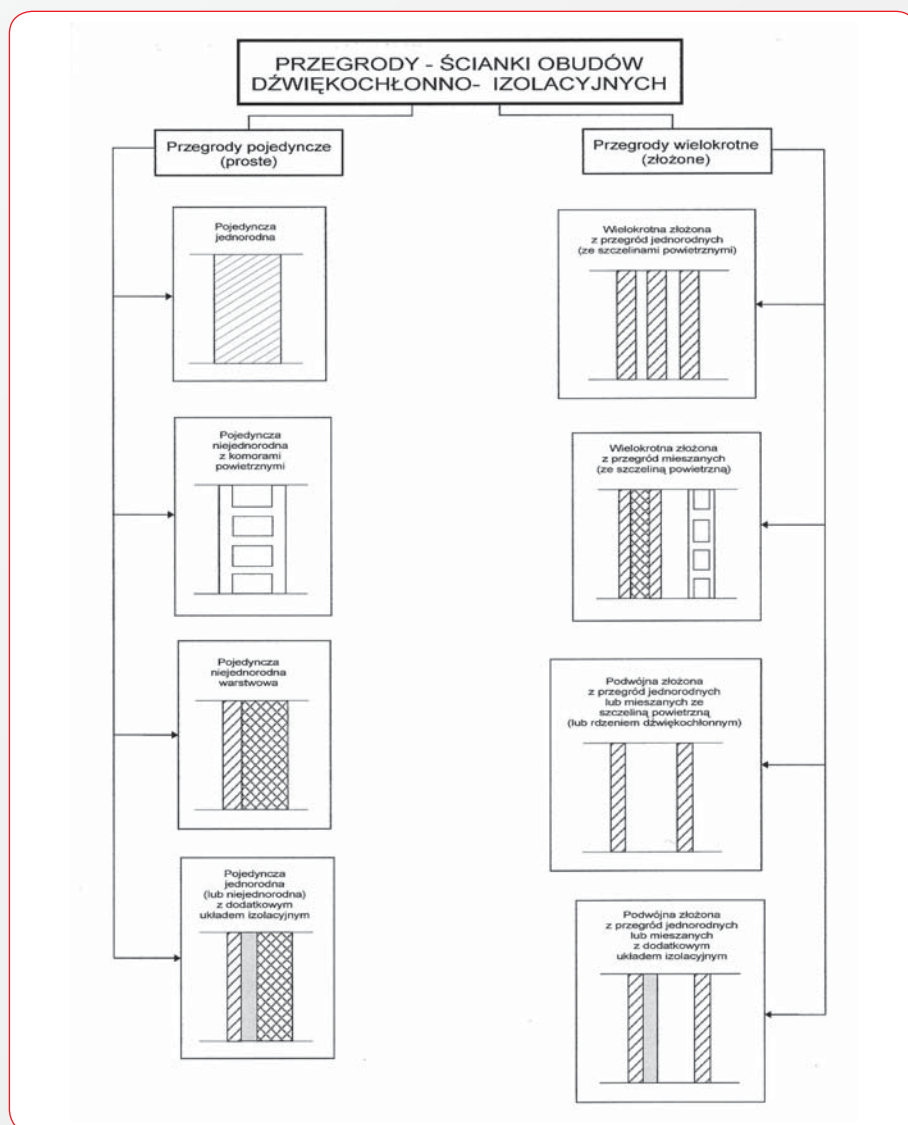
PRZEGRODY - ŚCIANKI OBUDÓW DŹWIĘKOCHŁONNO- IZOLACYJNYCH

Przegrody pojedyncze (proste)

Przegrody wielokrotne (złożone)

Pojedyncza jednorodna

Pojedyncza niejednorodna z komorami powietrznymi

Pojedyncza niejednorodna warstwowa

Pojedyncza jednorodna (lub niejednorodna) z dodatkowym układem izolacyjnym

Wielokrotna złożona z przegród jednorodnych (ze szczelinami powietrznymi)

Wielokrotna złożona z przegród mieszanych (ze szczeliną powietrzną)

Podwójna złożona z przegród jednorodnych lub mieszanych ze szczeliną powietrzną (lub rdzeniem dźwiękochłonnym)

Podwójna złożona z przegród jednorodnych lub mieszanych z dodatkowym układem izolacyjnym